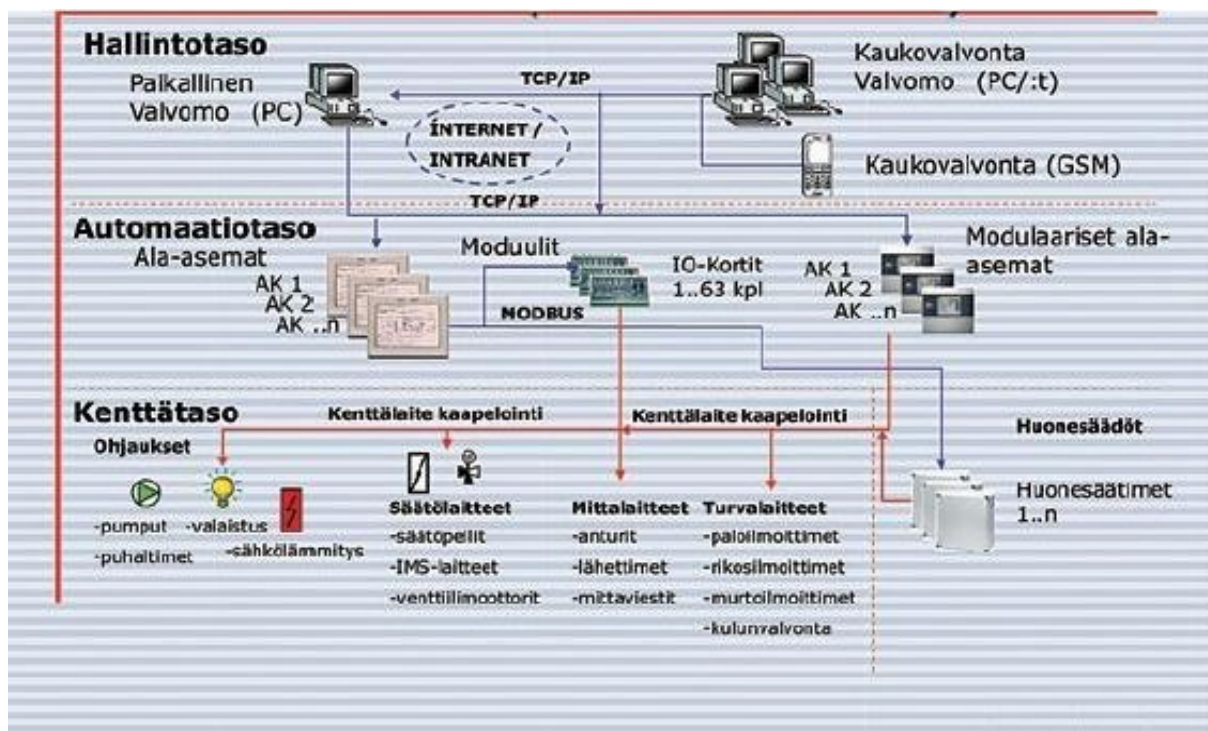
Hallintotaso

Paikallinen Valvomo (PC)

TCP/IP

Kaukovalvonta Valvomo (PC/:t)

INTERNET / INTRANET

Kaukovalvonta (GSM)

TCP/IP

Automaatiotaso

Ala-asemat

AK 1
AK 2
AK ..n

Moduulit

IO-Kortit 1..63 kpl

NODBUS

Modulaariset ala-asemat

AK 1
AK 2
AK ..n

Kenttätaso

Kenttälaite kaapelointi

Kenttälaite kaapelointi

Huonesäädöt

Ohjaukset

-pumput
-puhaltimet
-valaistus
-sähkölämmitys

Säätölaitteet
-säätöpellit
-IMS-laitteet
-venttiilimoottorit

Mittalaitteet
-anturit
-lähettimet
-mittaviestit

Turvalaitteet
-paloilmoittimet
-rikosilmoittimet
-murtoilmoittimet
-kulunvalvonta

Huonesäätimet 1..n